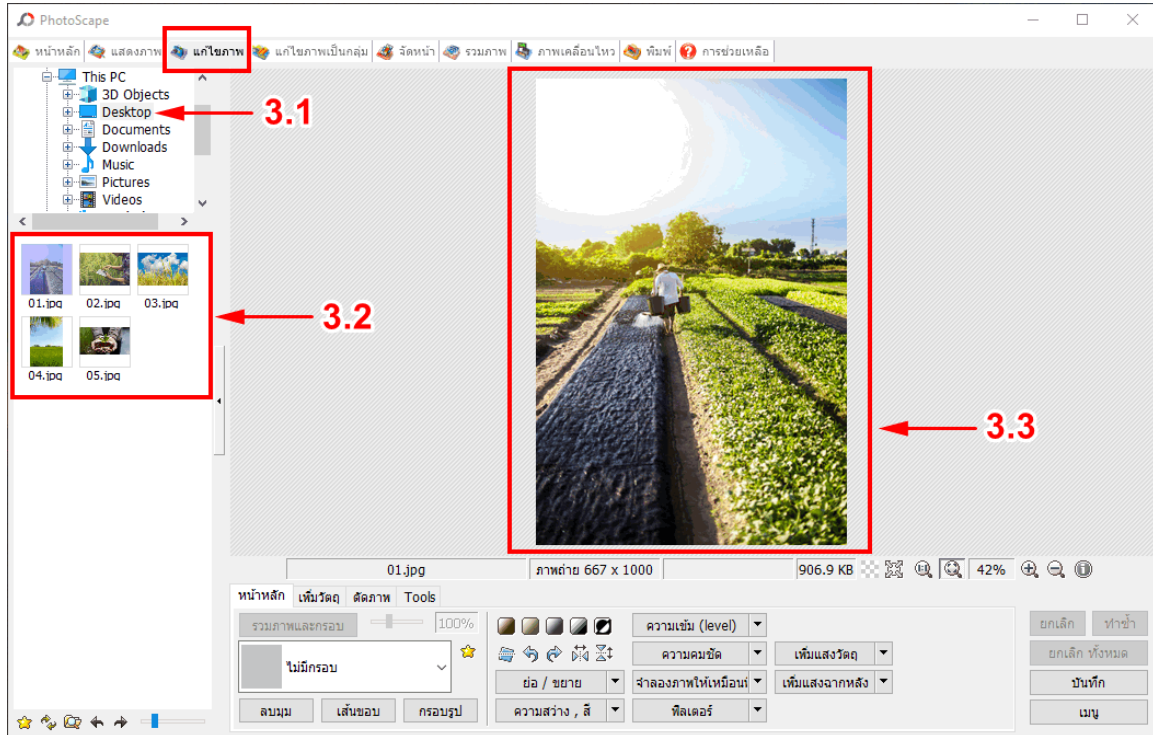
PhotoScape

หน้าหลัก | แสดงภาพ | แก้ไขภาพ | แก้ไขภาพเป็นกลุ่ม | จัดหน้า | รวมภาพ | ภาพเคลื่อนไหว | พิมพ์ | การช่วยเหลือ

This PC
3D Objects
Desktop
Documents
Downloads
Music
Pictures
Videos

3.1

01.jpg 02.jpg 03.jpg
04.jpg 05.jpg

3.2

3.3

01.jpg | ภาพถ่าย 667 x 1000 | 906.9 KB | 42%

หน้าหลัก | เพิ่มวัตถุ | ตัดภาพ | Tools

รวมภาพและกรอบ 100%
ไม่มีกรอบ
ลบมุม | เส้นขอบ | กรอบรูป

ย่อ / ขยาย
ความสว่าง , สี
ความเข้ม (level)
ความคมชัด
จำลองภาพให้เหมือนเก่
ฟิลเตอร์
เพิ่มแสงวัตถุ
เพิ่มแสงฉากหลัง

ยกเลิก | ทำซ้ำ
ยกเลิก ทั้งหมด
บันทึก
เมนู